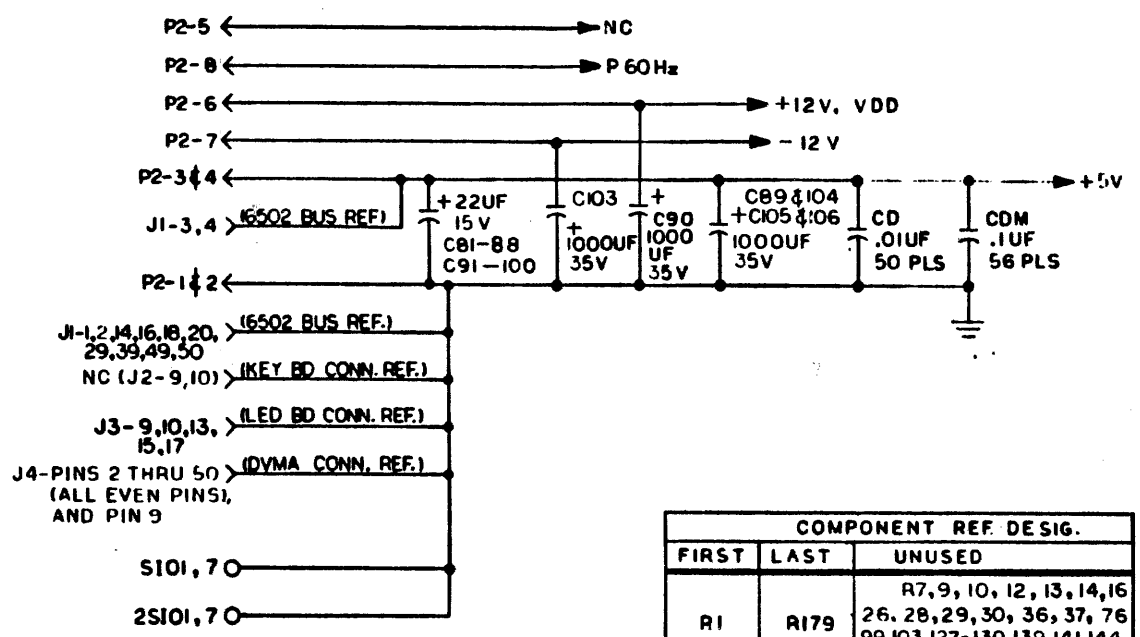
P2-5 NC

P2-8 P 60 Hz

P2-6 +12V, VDD

P2-7 - 12 V

P2-3 & 4 +5V

J1-3,4 (6502 BUS REF.)

+ 22UF 15 V C81-88 C91-100

C103 + 1000UF 35V

+ C90 1000 UF 35 V

C89 & 104 + C105 & 106 1000UF 35V

CD .01UF 50 PLS

CDM .1UF 56 PLS

P2-1 & 2

J1-1,2,14,16,18,20, 29,39,49,50 (6502 BUS REF.)

NC (J2-9,10) (KEY BD CONN. REF.)

J3-9,10,13, 15,17 (LED BD CONN. REF.)

J4-PINS 2 THRU 50 (ALL EVEN PINS), AND PIN 9 (DVMA CONN. REF.)

S101, 7

2S101, 7

| COMPONENT REF. DESIG. | | |
|---|---|---|
| FIRST | LAST | UNUSED |
| R1 | R179 | R7, 9, 10, 12, 13, 14, 16 26, 28, 29, 30, 36, 37, 76 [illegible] |